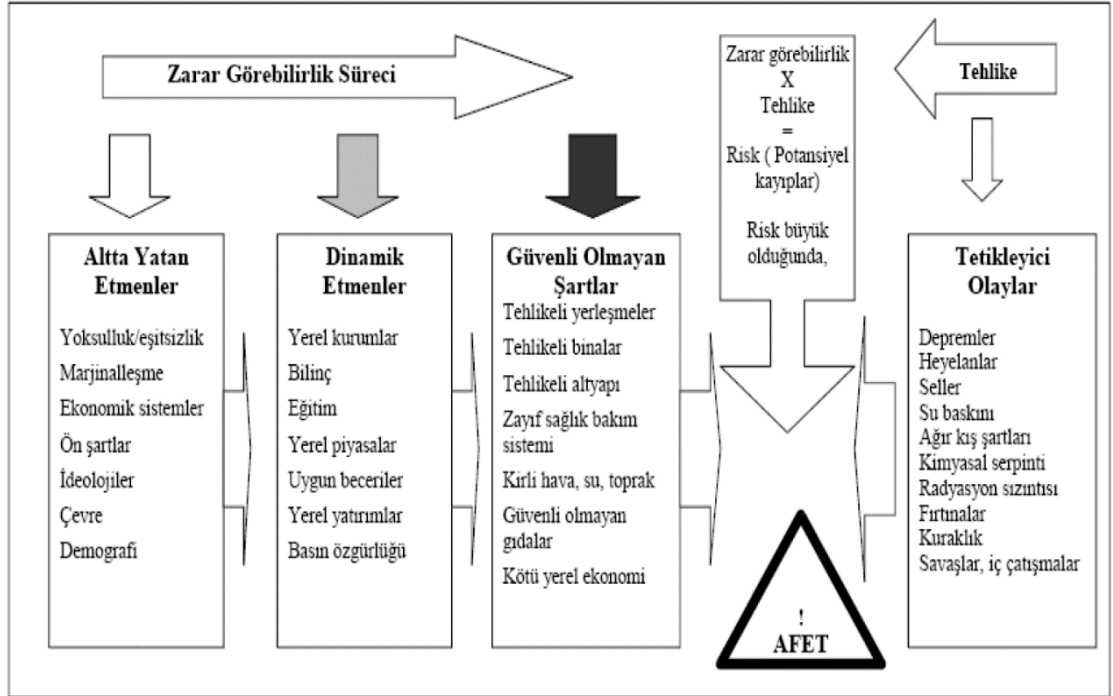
Zarar Görebilirlik Süreci

Zarar görebilirlik
X
Tehlike
=
Risk ( Potansiyel kayıplar)

Risk büyük olduğunda,

Tehlike

Altta Yatan Etmenler

Yoksulluk/eşitsizlik
Marjinalleşme
Ekonomik sistemler
Ön şartlar
İdeolojiler
Çevre
Demografi

Dinamik Etmenler

Yerel kurumlar
Bilinç
Eğitim
Yerel piyasalar
Uygun beceriler
Yerel yatırımlar
Basın özgürlüğü

Güvenli Olmayan Şartlar

Tehlikeli yerleşmeler
Tehlikeli binalar
Tehlikeli altyapı
Zayıf sağlık bakım sistemi
Kirli hava, su, toprak
Güvenli olmayan gıdalar
Kötü yerel ekonomi

!
AFET

Tetikleyici Olaylar

Depremler
Heyelanlar
Seller
Su baskını
Ağır kış şartları
Kimyasal serpinti
Radyasyon sızıntısı
Fırtınalar
Kuraklık
Savaşlar, iç çatışmalar